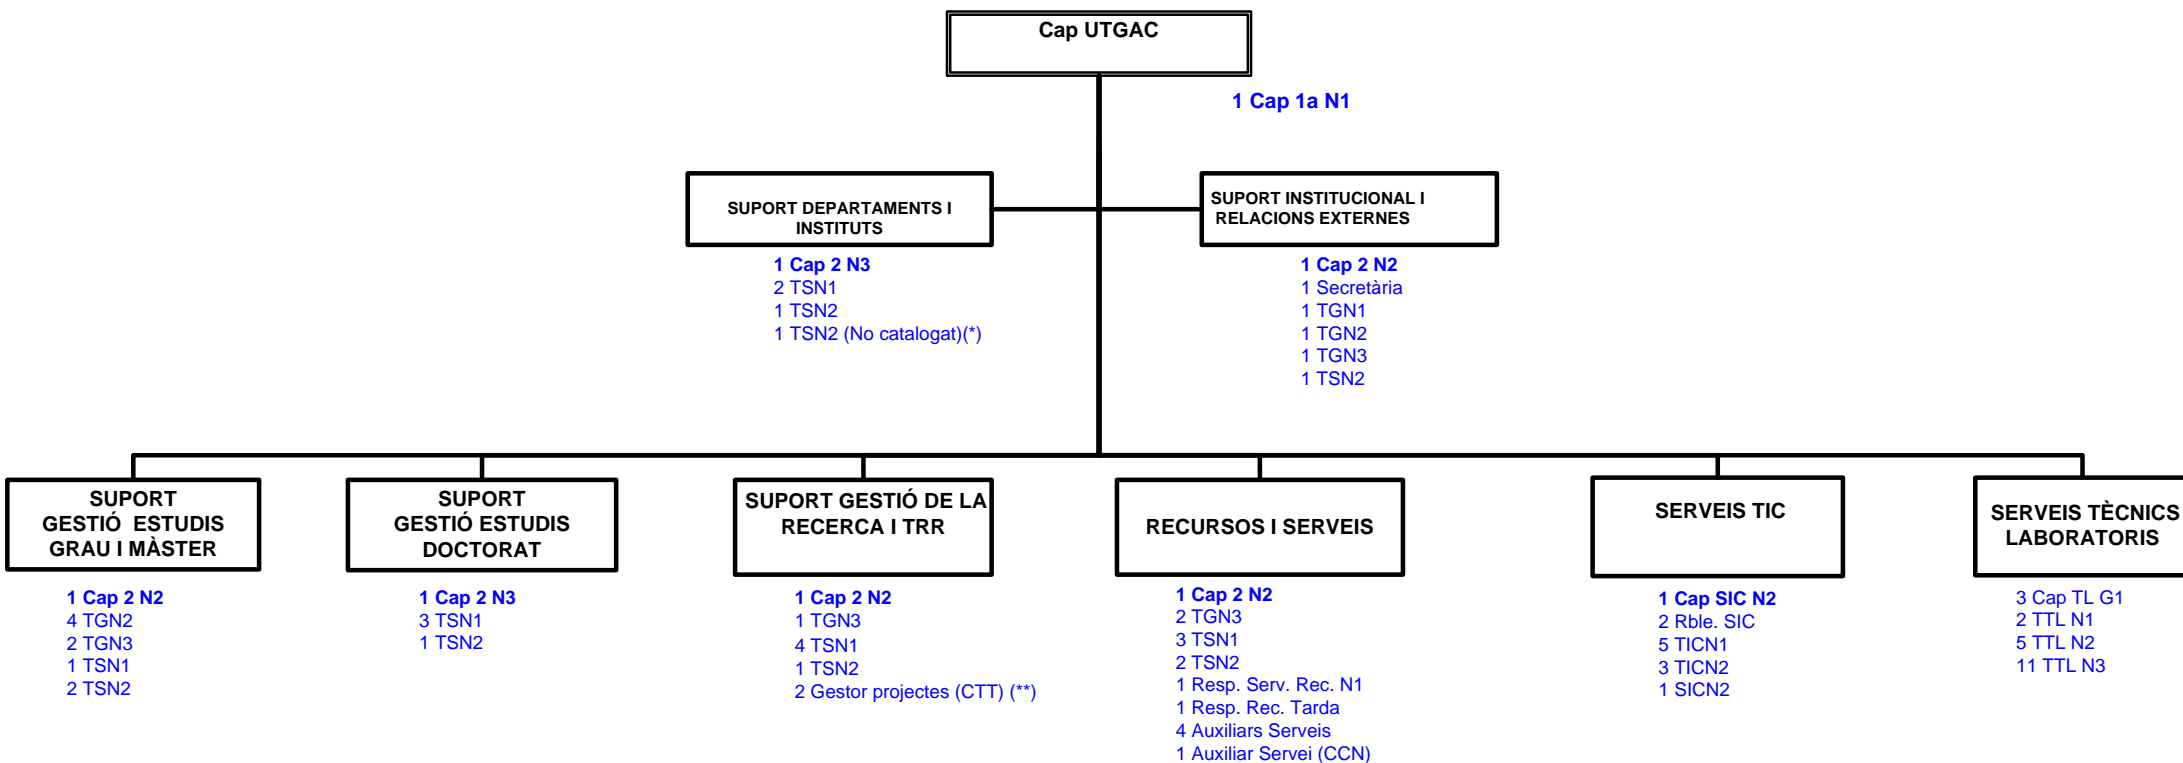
Cap UTGAC

1 Cap 1a N1

SUPORT DEPARTAMENTS I INSTITUTS

1 Cap 2 N3
2 TSN1
1 TSN2
1 TSN2 (No catalogat)(*)

SUPORT INSTITUCIONAL I RELACIONS EXTERNES

1 Cap 2 N2
1 Secretària
1 TGN1
1 TGN2
1 TGN3
1 TSN2

SUPORT GESTIÓ ESTUDIS GRAU I MÀSTER

1 Cap 2 N2
4 TGN2
2 TGN3
1 TSN1
2 TSN2

SUPORT GESTIÓ ESTUDIS DOCTORAT

1 Cap 2 N3
3 TSN1
1 TSN2

SUPORT GESTIÓ DE LA RECERCA I TRR

1 Cap 2 N2
1 TGN3
4 TSN1
1 TSN2
2 Gestor projectes (CTT) (**)

RECURSOS I SERVEIS

1 Cap 2 N2
2 TGN3
3 TSN1
2 TSN2
1 Resp. Serv. Rec. N1
1 Resp. Rec. Tarda
4 Auxiliars Serveis
1 Auxiliar Servei (CCN)

SERVEIS TIC

1 Cap SIC N2
2 Rble. SIC
5 TICN1
3 TICN2
1 SICN2

SERVEIS TÈCNICS LABORATORIS

3 Cap TL G1
2 TTL N1
5 TTL N2
11 TTL N3